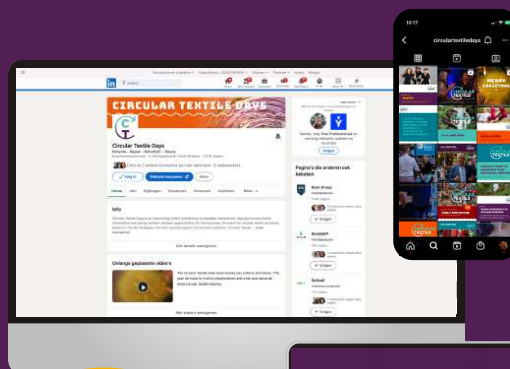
CIRCULAR TEXTILE DAYS

Circular Textile Days

Recycle – Repair – Refurbish – Reuse

Volgen

Website bezoeken

Meer

Home

Info

Info

Onlangs geplaatste video's

Pagina's die anderen ook bekeken

Volgen

Volgen

Volgen

Volgen

circulartextiledays

10:17

MERRY CHRISTMAS

TEXTILE